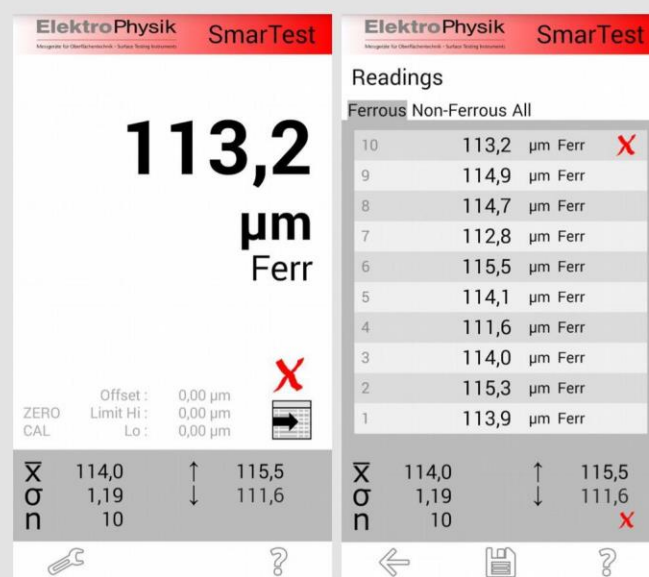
ElektroPhysik
Messgeräte für Oberflächentechnik • Surface Testing Instruments
SmarTest

113,2
µm
Ferr

X

Offset : 0,00 µm
ZERO Limit Hi : 0,00 µm
CAL Lo : 0,00 µm

$\overline{x}$ 114,0 ↑ 115,5
σ 1,19 ↓ 111,6
n 10

?

ElektroPhysik
Messgeräte für Oberflächentechnik • Surface Testing Instruments
SmarTest

Readings

Ferrous Non-Ferrous All

| | | | |
|---|---|---|---|
| 10 | 113,2 | µm Ferr | X |
| 9 | 114,9 | µm Ferr | |
| 8 | 114,7 | µm Ferr | |
| 7 | 112,8 | µm Ferr | |
| 6 | 115,5 | µm Ferr | |
| 5 | 114,1 | µm Ferr | |
| 4 | 111,6 | µm Ferr | |
| 3 | 114,0 | µm Ferr | |
| 2 | 115,3 | µm Ferr | |
| 1 | 113,9 | µm Ferr | |

$\overline{x}$ 114,0 ↑ 115,5
σ 1,19 ↓ 111,6
n 10 X

?